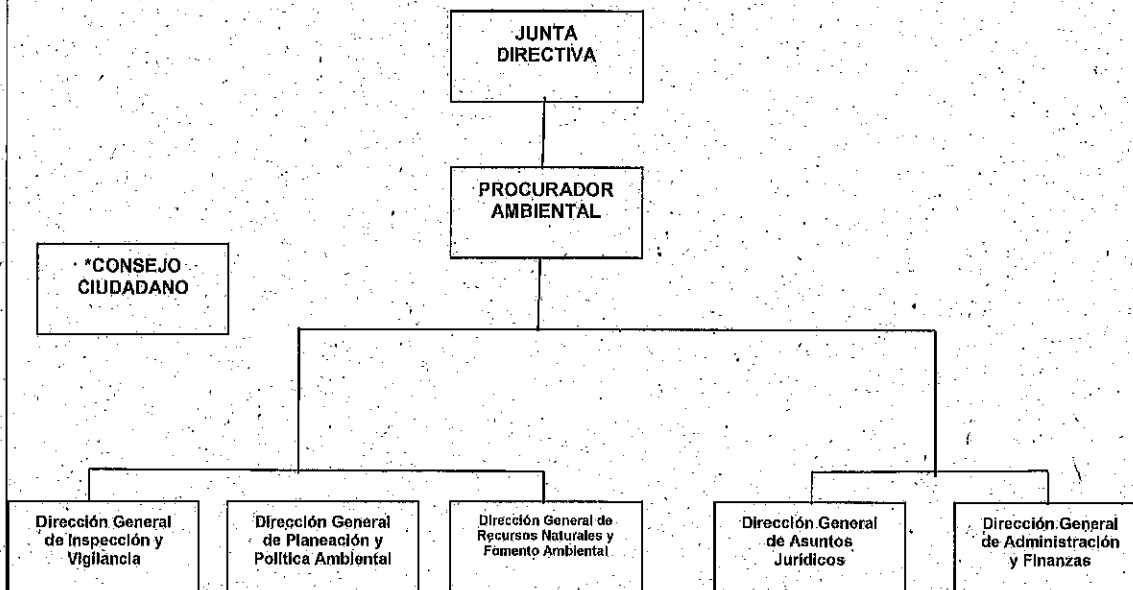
JUNTA DIRECTIVA

PROCURADOR AMBIENTAL

*CONSEJO CIUDADANO

Dirección General de Inspección y Vigilancia

Dirección General de Planeación y Política Ambiental

Dirección General de Recursos Naturales y Fomento Ambiental

Dirección General de Asuntos Jurídicos

Dirección General de Administración y Finanzas